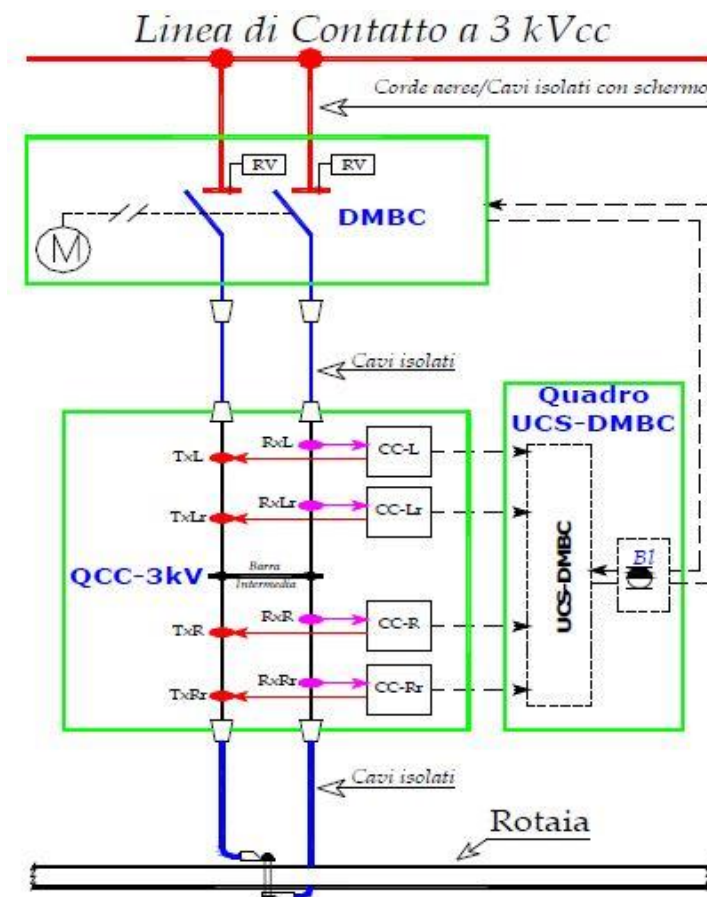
Linea di Contatto a 3 kVcc

Corde aeree/Cavi isolati con schermo

RV

RV

M

DMBC

Cavi isolati

Quadro UCS-DMBC

TxL

RxL

CC-L

TxLr

RxLr

CC-Lr

UCS-DMBC

QCC-3kV

Barra Intermedia

B1

TxR

RxR

CC-R

TxRr

RxRr

CC-Rr

Cavi isolati

Rotaia